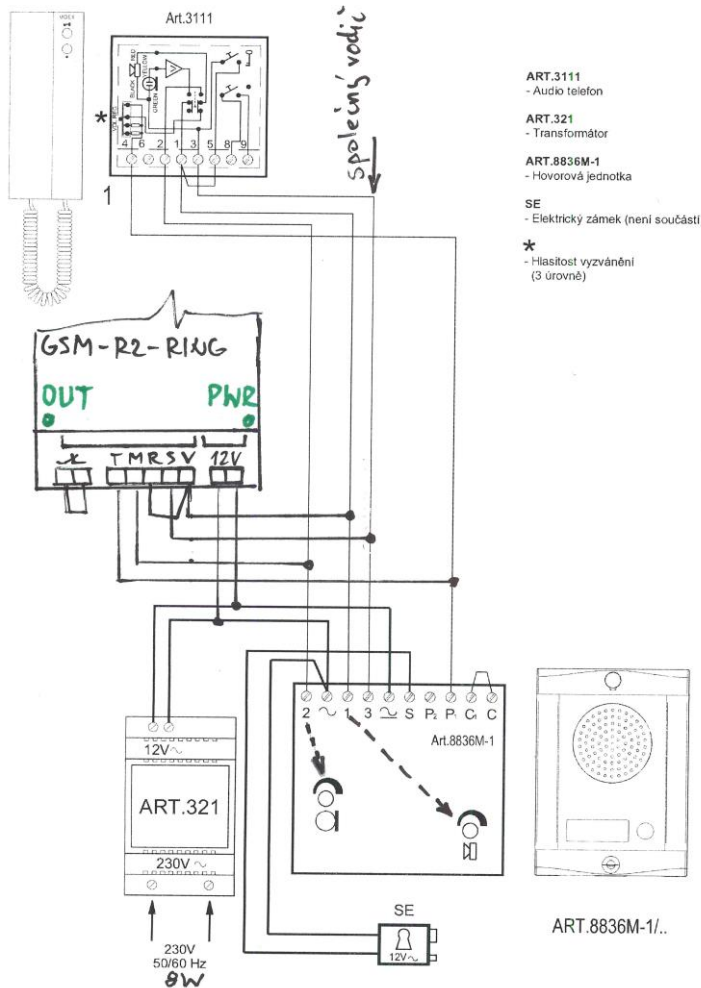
Art.3111

BLACK RED YELLOW GREEN

*

4 6 2 1 3 5 8 9

1

společný vodič

ART.3111
- Audio telefon

ART.321
- Transformátor

ART.8836M-1
- Hovorová jednotka

SE
- Elektrický zámek (není součástí

*
- Hlasitost vyzvánění
(3 úrovně)

GSM-R2-RING

OUT PWR

T M R S V 12V

2 ~ 1 3 $\underline{\sim}$ S $P_2$ $P_1$ $C_1$ C

Art.8836M-1

12V~

ART.321

230V ~

SE

12V~

ART.8836M-1/..

230V
50/60 Hz
8W